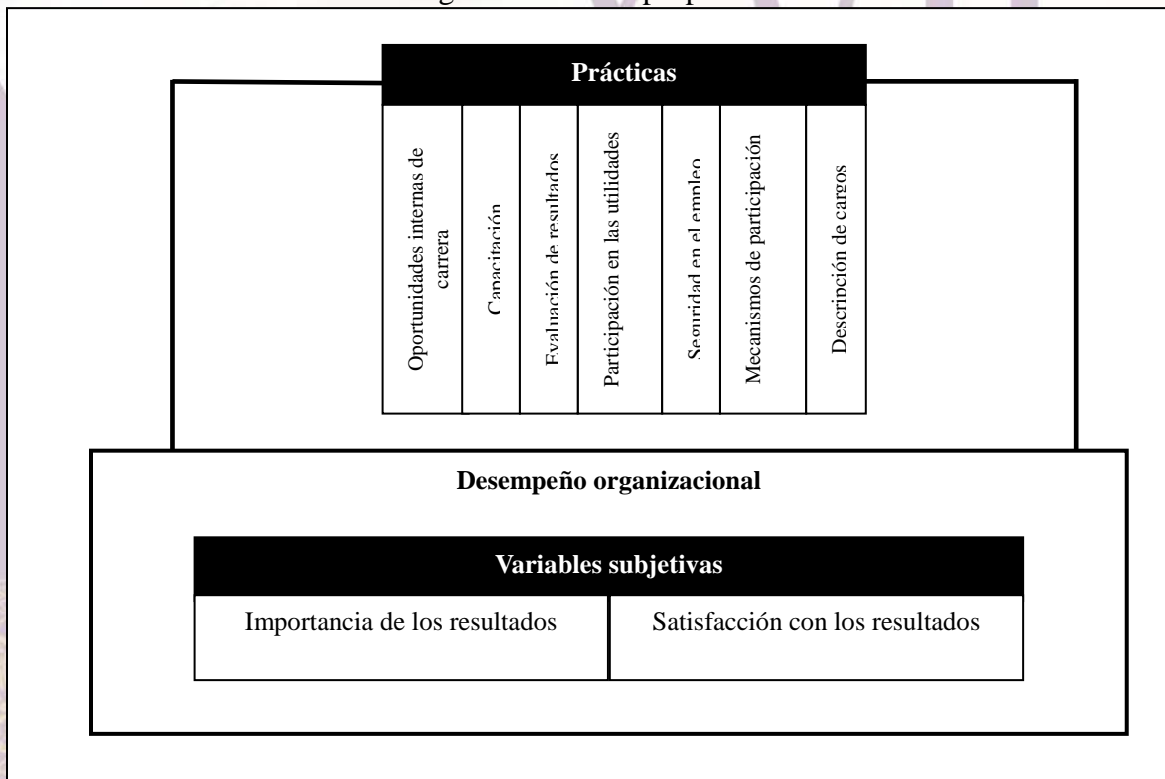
Prácticas

Oportunidades internas de carrera

Capacitación

Evaluación de resultados

Participación en las utilidades

Seguridad en el empleo

Mecanismos de participación

Descripción de cargos

Desempeño organizacional

Variables subjetivas

| Importancia de los resultados | Satisfacción con los resultados |
|---|---|